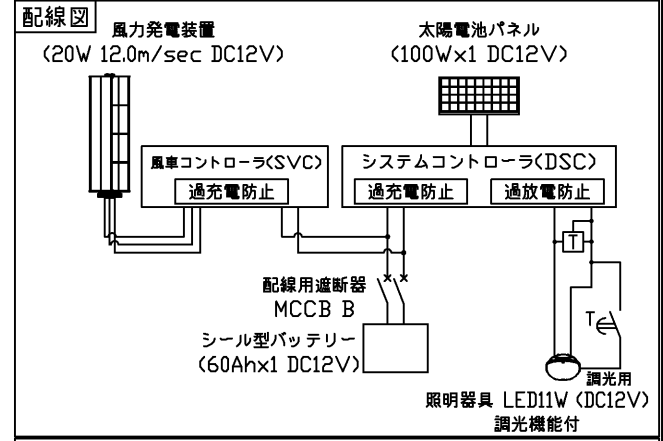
配線図

風力発電装置
(20W 12.0m/sec DC12V)

太陽電池パネル
(100Wx1 DC12V)

風車コントローラ(SVC)
過充電防止

システムコントローラ(DSC)
過充電防止
過放電防止

T

配線用遮断器
MCCB B

シール型バッテリー
(60Ahx1 DC12V)

T

調光用

照明器具 LED11W (DC12V)
調光機能付